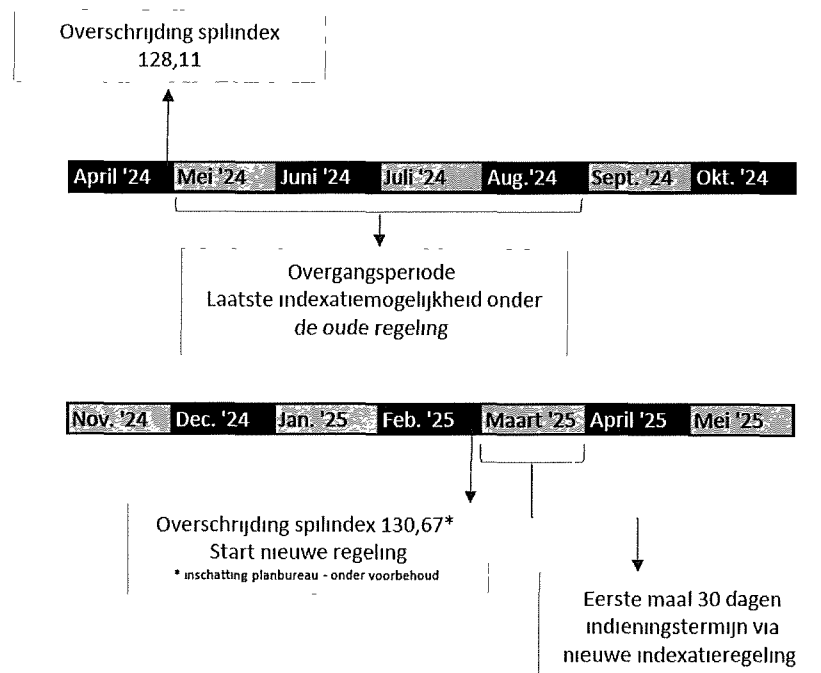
Overschrijding spilindex
128,11

April '24 Mei '24 Juni '24 Juli '24 Aug.'24 Sept. '24 Okt. '24

Overgangsperiode
Laatste indexatiemogelijkheid onder
de oude regeling

Nov. '24 Dec. '24 Jan. '25 Feb. '25 Maart '25 April '25 Mei '25

Overschrijding spilindex 130,67*
Start nieuwe regeling
* inschatting planbureau - onder voorbehoud

Eerste maal 30 dagen
indieningstermijn via
nieuwe indexatieregeling